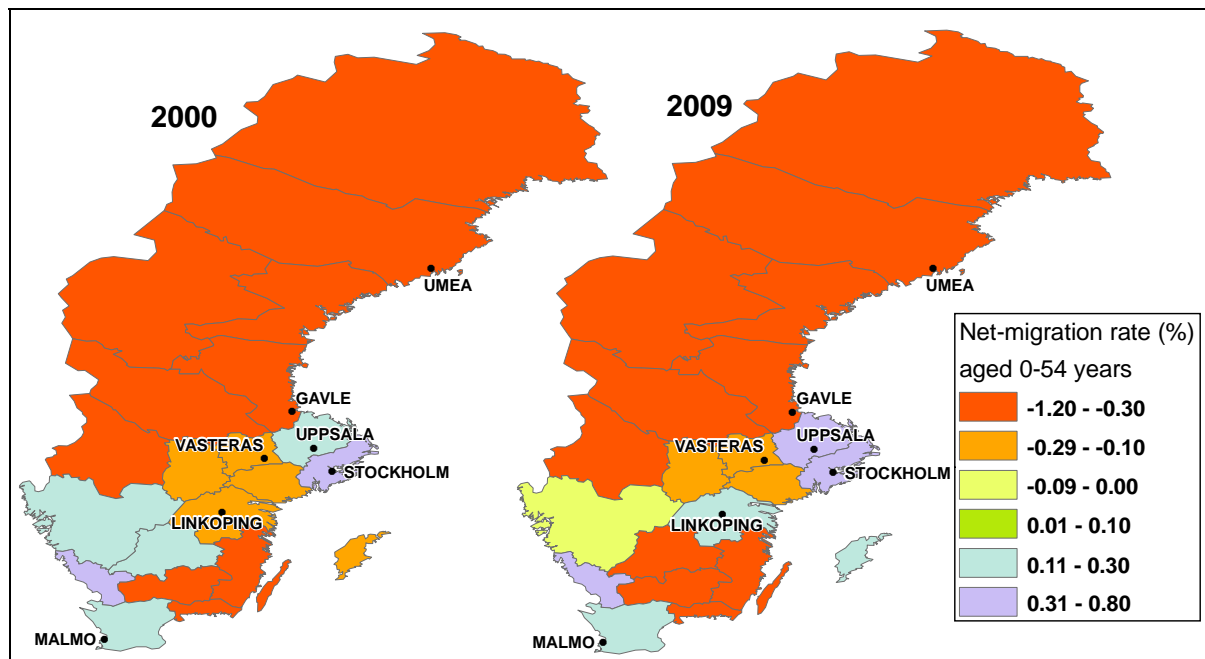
2000

UMEA
GAVLE
VASTERAS
UPPSALA
STOCKHOLM
LINKOPING
MALMO

2009

UMEA
GAVLE
VASTERAS
UPPSALA
STOCKHOLM
LINKOPING
MALMO

Net-migration rate (%) aged 0-54 years
-1.20 - -0.30
-0.29 - -0.10
-0.09 - 0.00
0.01 - 0.10
0.11 - 0.30
0.31 - 0.80